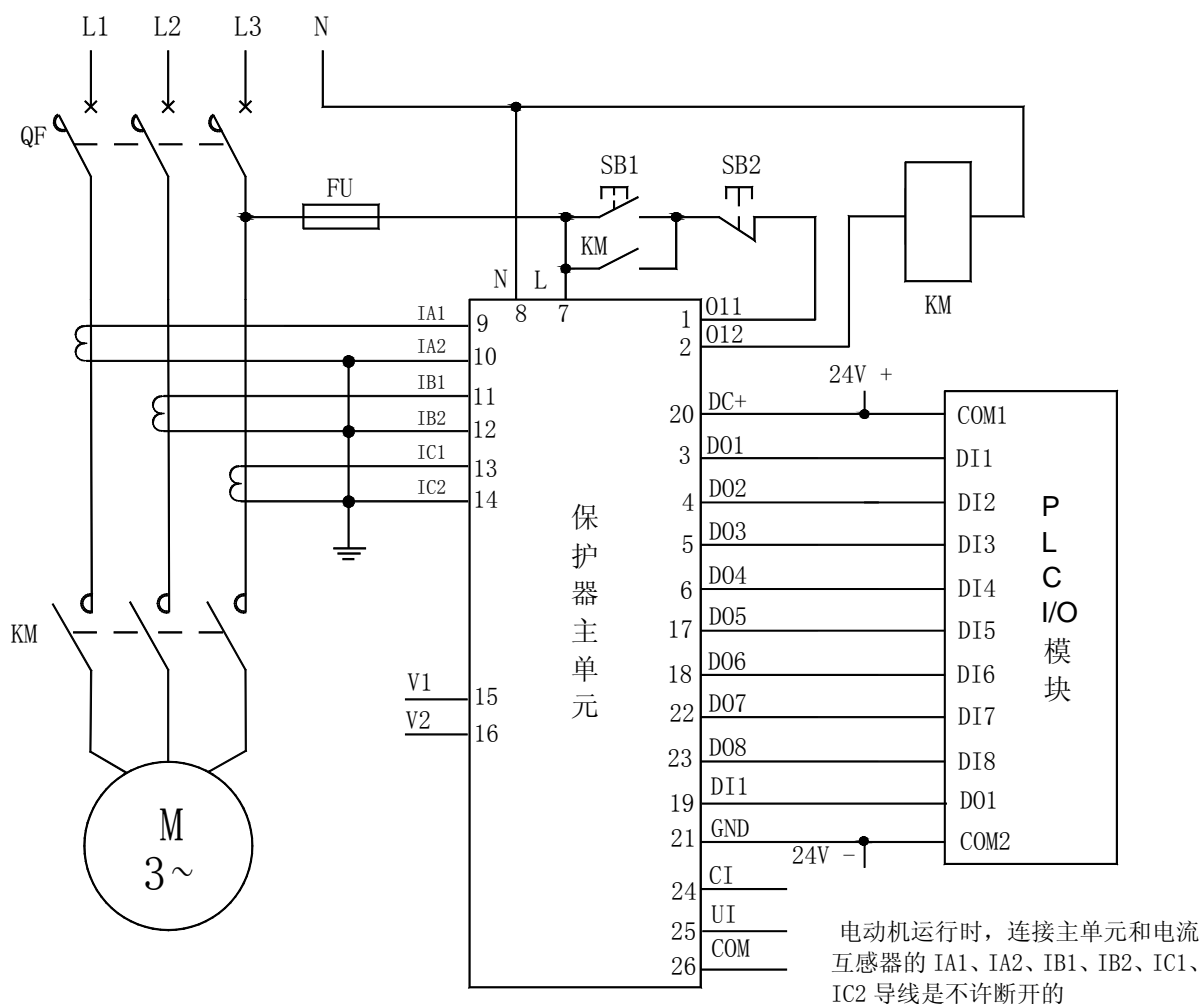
L1 L2 L3 N

QF

FU

SB1 SB2

KM

N L

KM

IA1 9
IA2 10
IB1 11
IB2 12
IC1 13
IC2 14

8 7

1 O11
2 O12

24V +

20 DC+
3 D01
4 D02
5 D03
6 D04
17 D05
18 D06
22 D07
23 D08
19 DI1
21 GND

24V -

24 CI
25 UI
26 COM

COM1
DI1
DI2
DI3
DI4
DI5
DI6
DI7
DI8
D01
COM2

P L C I/O 模块

保护器主单元

V1 15
V2 16

KM

M
3~

电动机运行时，连接主单元和电流互感器的 IA1、IA2、IB1、IB2、IC1、IC2 导线是不许断开的